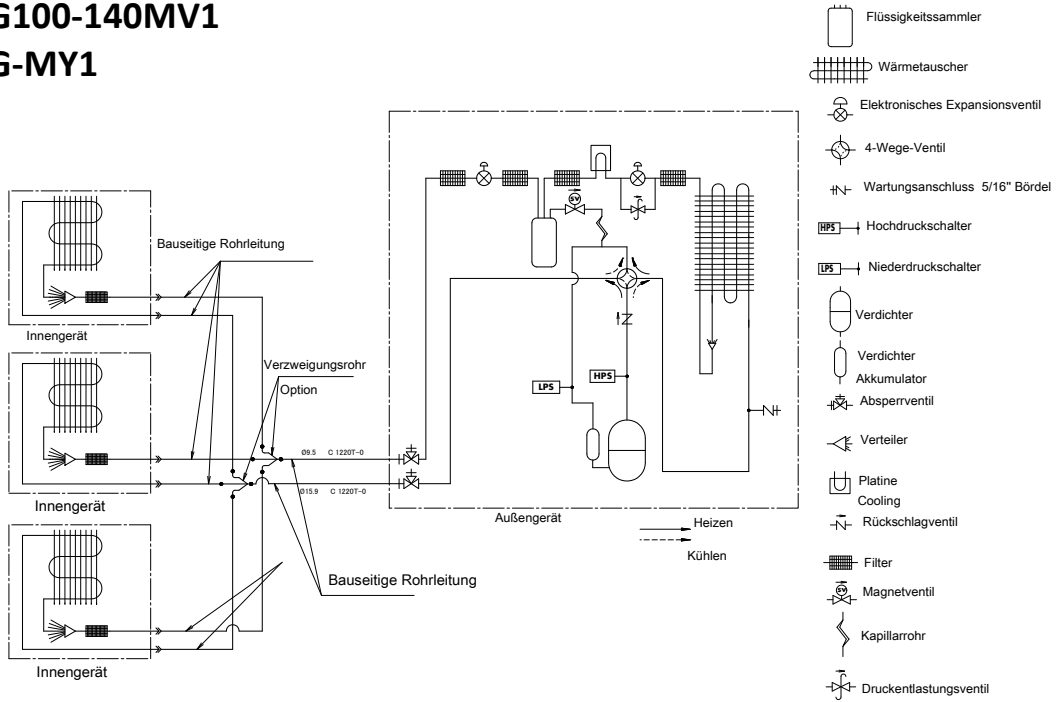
G100-140MV1
G-MY1

Bauseitige Rohrleitung

Innengerät

Verzweigungsrohr
Option

Innengerät

Innengerät

Bauseitige Rohrleitung

SV

HPS

LPS

Ø9.5 C 1220T-0
Ø15.9 C 1220T-0

Außengerät

Heizen
Kühlen

Flüssigkeitssammler
Wärmetauscher
Elektronisches Expansionsventil
4-Wege-Ventil
Wartungsanschluss 5/16" Bördel
HPS Hochdruckschalter
LPS Niederdruckschalter
Verdichter
Verdichter Akkumulator
Absperrventil
Verteiler
Platine Cooling
Rückschlagventil
Filter
SV Magnetventil
Kapillarrohr
Druckentlastungsventil